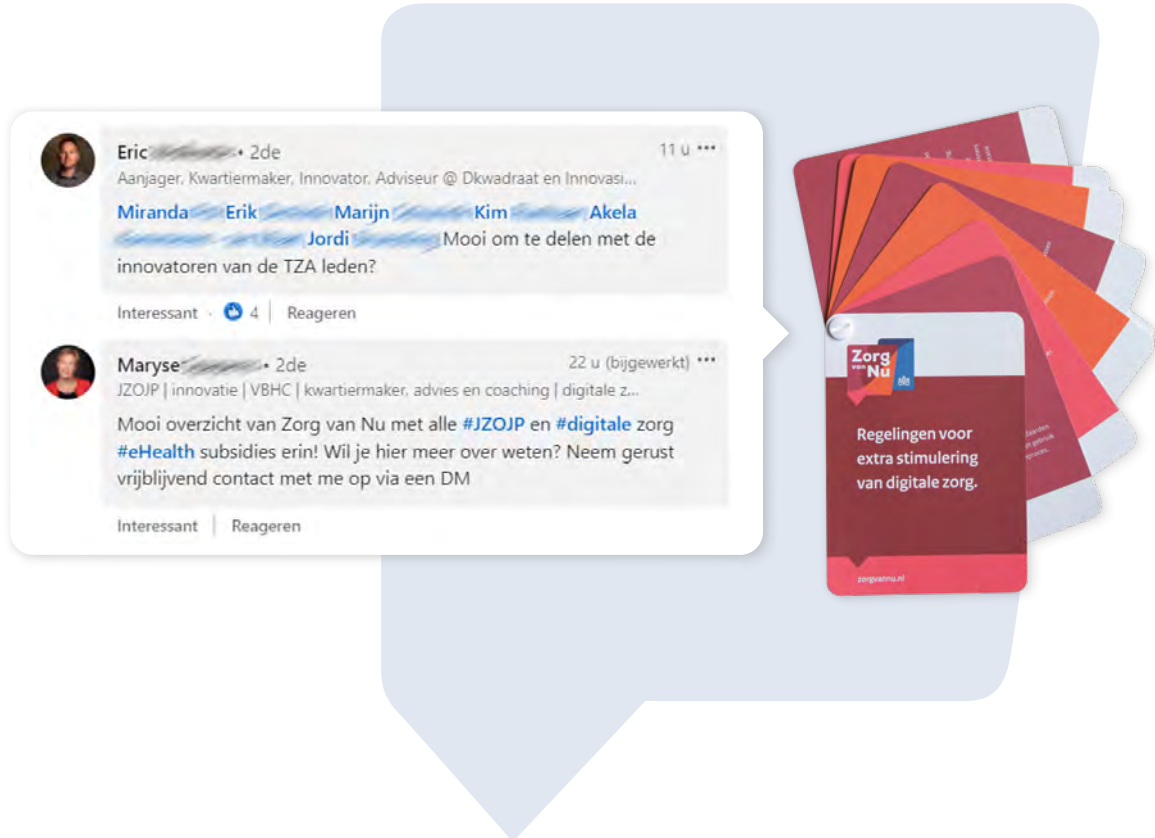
Eric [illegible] • 2de
11 u •••
Aanjager, Kwartiermaker, Innovator, Adviseur @ Dkwadraat en Innovasi...

Miranda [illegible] Erik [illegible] Marijn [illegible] Kim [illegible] Akela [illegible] Jordi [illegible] Mooi om te delen met de innovatoren van de TZA leden?

Interessant · 4 | Reageren

Maryse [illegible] • 2de
22 u (bijgewerkt) •••
JZOJP | innovatie | VBHC | kwartiermaker, advies en coaching | digitale z...

Mooi overzicht van Zorg van Nu met alle #JZOJP en #digitale zorg #eHealth subsidies erin! Wil je hier meer over weten? Neem gerust vrijblijvend contact met me op via een DM

Interessant | Reageren

Zorg van Nu

Regelingen voor extra stimulering van digitale zorg.

zorgvannu.nl